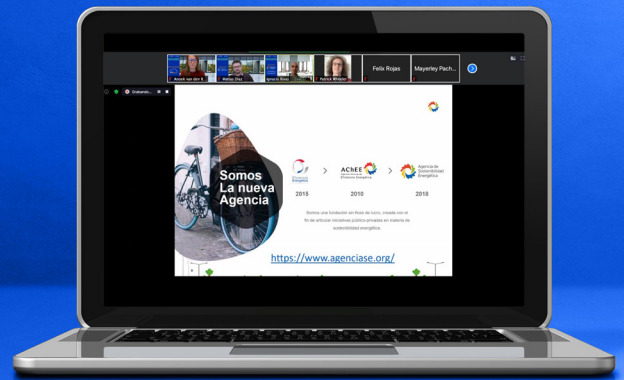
Anneli van den B

Matias Diaz

Ignacio Rivas

Patrick Wheeler

Felix Rojas

Mayerley Pach...

Somos La nueva Agencia

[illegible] Energética

ACHEE

Agencia de Sostenibilidad Energética

2015

2010

2018

Somos una fundación sin fines de lucro, creada con el fin de articular iniciativas público-privadas en materia de sostenibilidad energética.

https://www.agenciase.org/